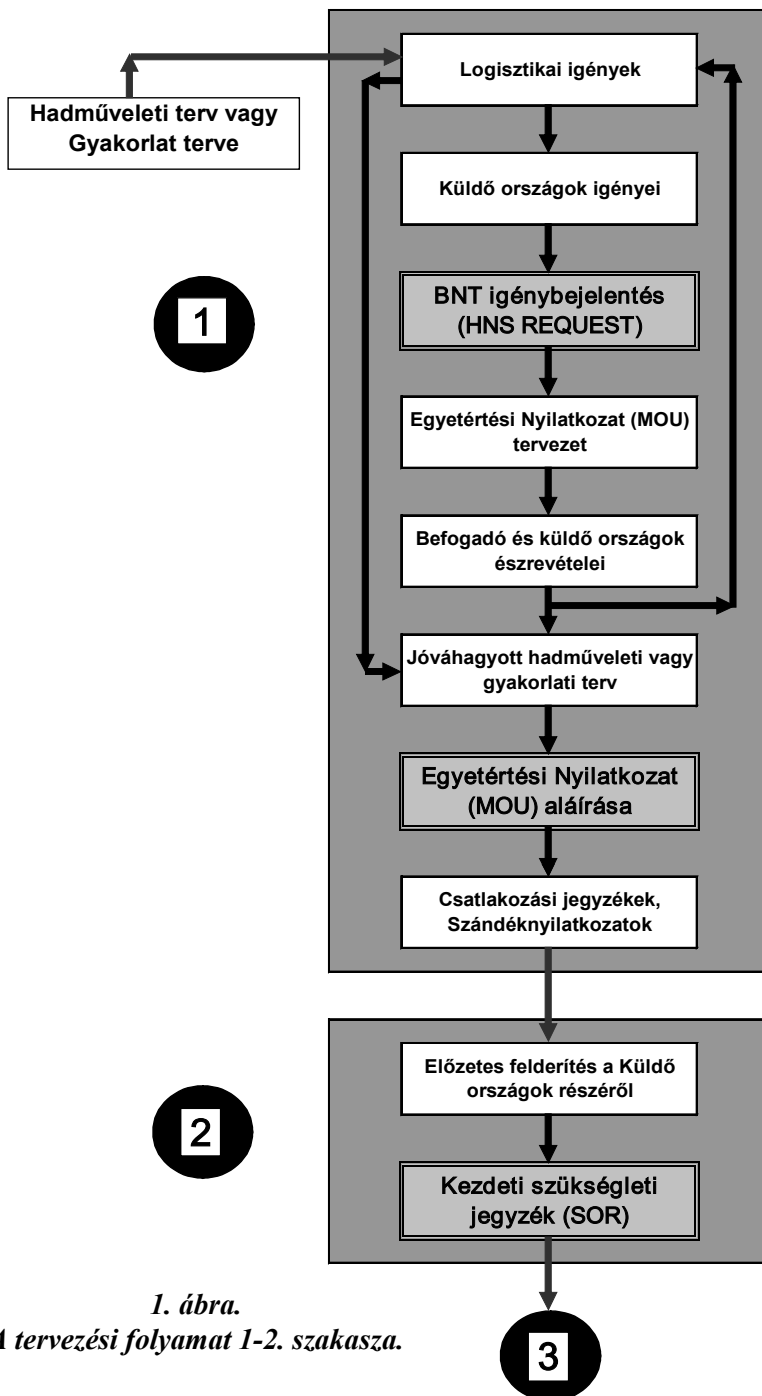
Hadműveleti terv vagy Gyakorlat terve

Logisztikai igények

Küldő országok igényei

1

BNT igénybejelentés (HNS REQUEST)

Egyetértési Nyilatkozat (MOU) tervezet

Befogadó és küldő országok észrevételei

Jóváhagyott hadműveleti vagy gyakorlati terv

Egyetértési Nyilatkozat (MOU) aláírása

Csatlakozási jegyzékek, Szándéknyilatkozatok

Előzetes felderítés a Küldő országok részéről

2

Kezdeti szükségleti jegyzék (SOR)

1. ábra.
A tervezési folyamat 1-2. szakasza.

3